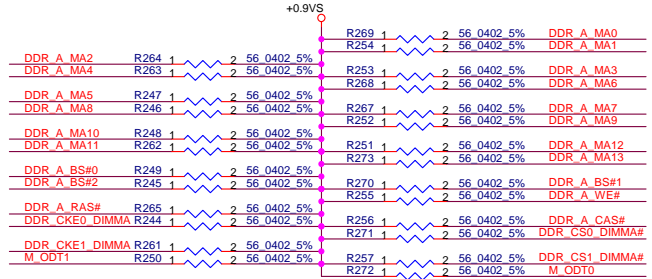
+0.9VS

R269 1 2 56_0402_5% DDR_A_MA0
R254 1 2 56_0402_5% DDR_A_MA1

DDR_A_MA2 R264 1 2 56_0402_5%
DDR_A_MA4 R263 1 2 56_0402_5%

R253 1 2 56_0402_5% DDR_A_MA3
R268 1 2 56_0402_5% DDR_A_MA6

DDR_A_MA5 R247 1 2 56_0402_5%
DDR_A_MA8 R246 1 2 56_0402_5%

R267 1 2 56_0402_5% DDR_A_MA7
R252 1 2 56_0402_5% DDR_A_MA9

DDR_A_MA10 R248 1 2 56_0402_5%
DDR_A_MA11 R262 1 2 56_0402_5%

R251 1 2 56_0402_5% DDR_A_MA12
R273 1 2 56_0402_5% DDR_A_MA13

DDR_A_BS#0 R249 1 2 56_0402_5%
DDR_A_BS#2 R245 1 2 56_0402_5%

R270 1 2 56_0402_5% DDR_A_BS#1
R255 1 2 56_0402_5% DDR_A_WE#

DDR_A_RAS# R265 1 2 56_0402_5%
DDR_CKE0_DIMMA R244 1 2 56_0402_5%

R256 1 2 56_0402_5% DDR_A_CAS#
R271 1 2 56_0402_5% DDR_CS0_DIMMA#

DDR_CKE1_DIMMA R261 1 2 56_0402_5%
M_ODT1 R250 1 2 56_0402_5%

R257 1 2 56_0402_5% DDR_CS1_DIMMA#
R272 1 2 56_0402_5% M_ODT0